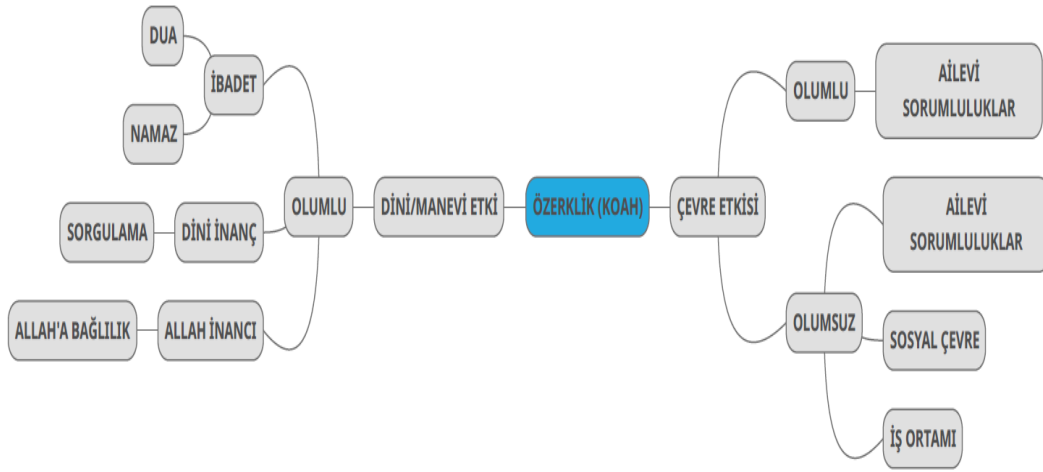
DUA

İBADET

NAMAZ

SORGULAMA

DİNİ İNANÇ

OLUMLU

DİNİ/MANEVİ ETKİ

ÖZERKLİK (KOAH)

ÇEVRE ETKİSİ

ALLAH'A BAĞLILIK

ALLAH İNANCI

OLUMLU

AİLEVİ SORUMLULUKLAR

AİLEVİ SORUMLULUKLAR

OLUMSUZ

SOSYAL ÇEVRE

İŞ ORTAMI